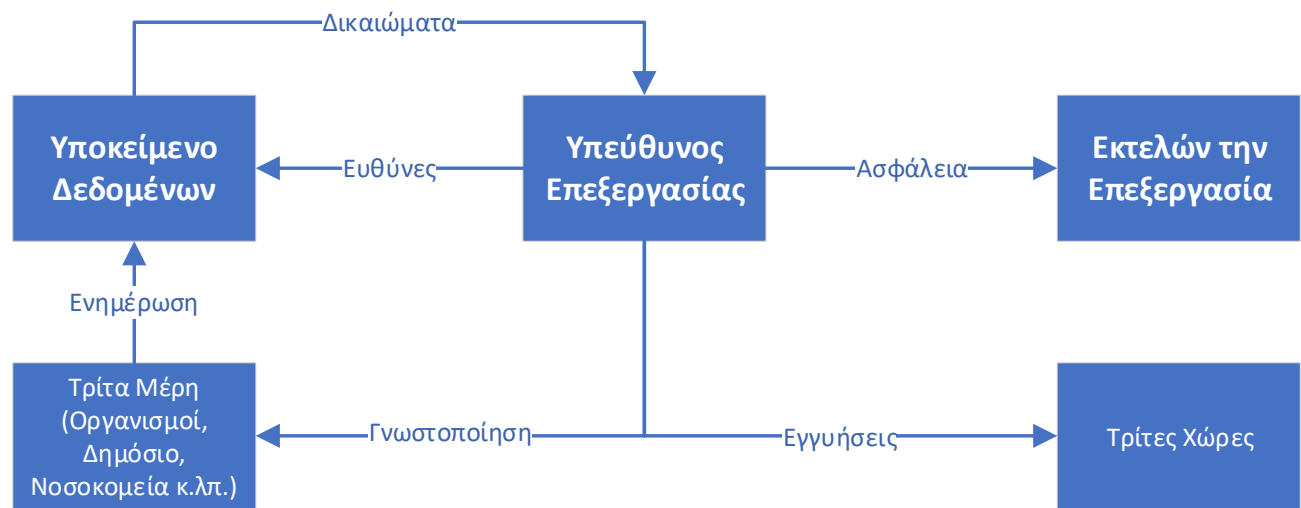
Δικαιώματα

Υποκείμενο Δεδομένων

Ευθύνες

Υπεύθυνος Επεξεργασίας

Ασφάλεια

Εκτελών την Επεξεργασία

Ενημέρωση

Τρίτα Μέρη (Οργανισμοί, Δημόσιο, Νοσοκομεία κ.λπ.)

Γνωστοποίηση

Εγγυήσεις

Τρίτες Χώρες